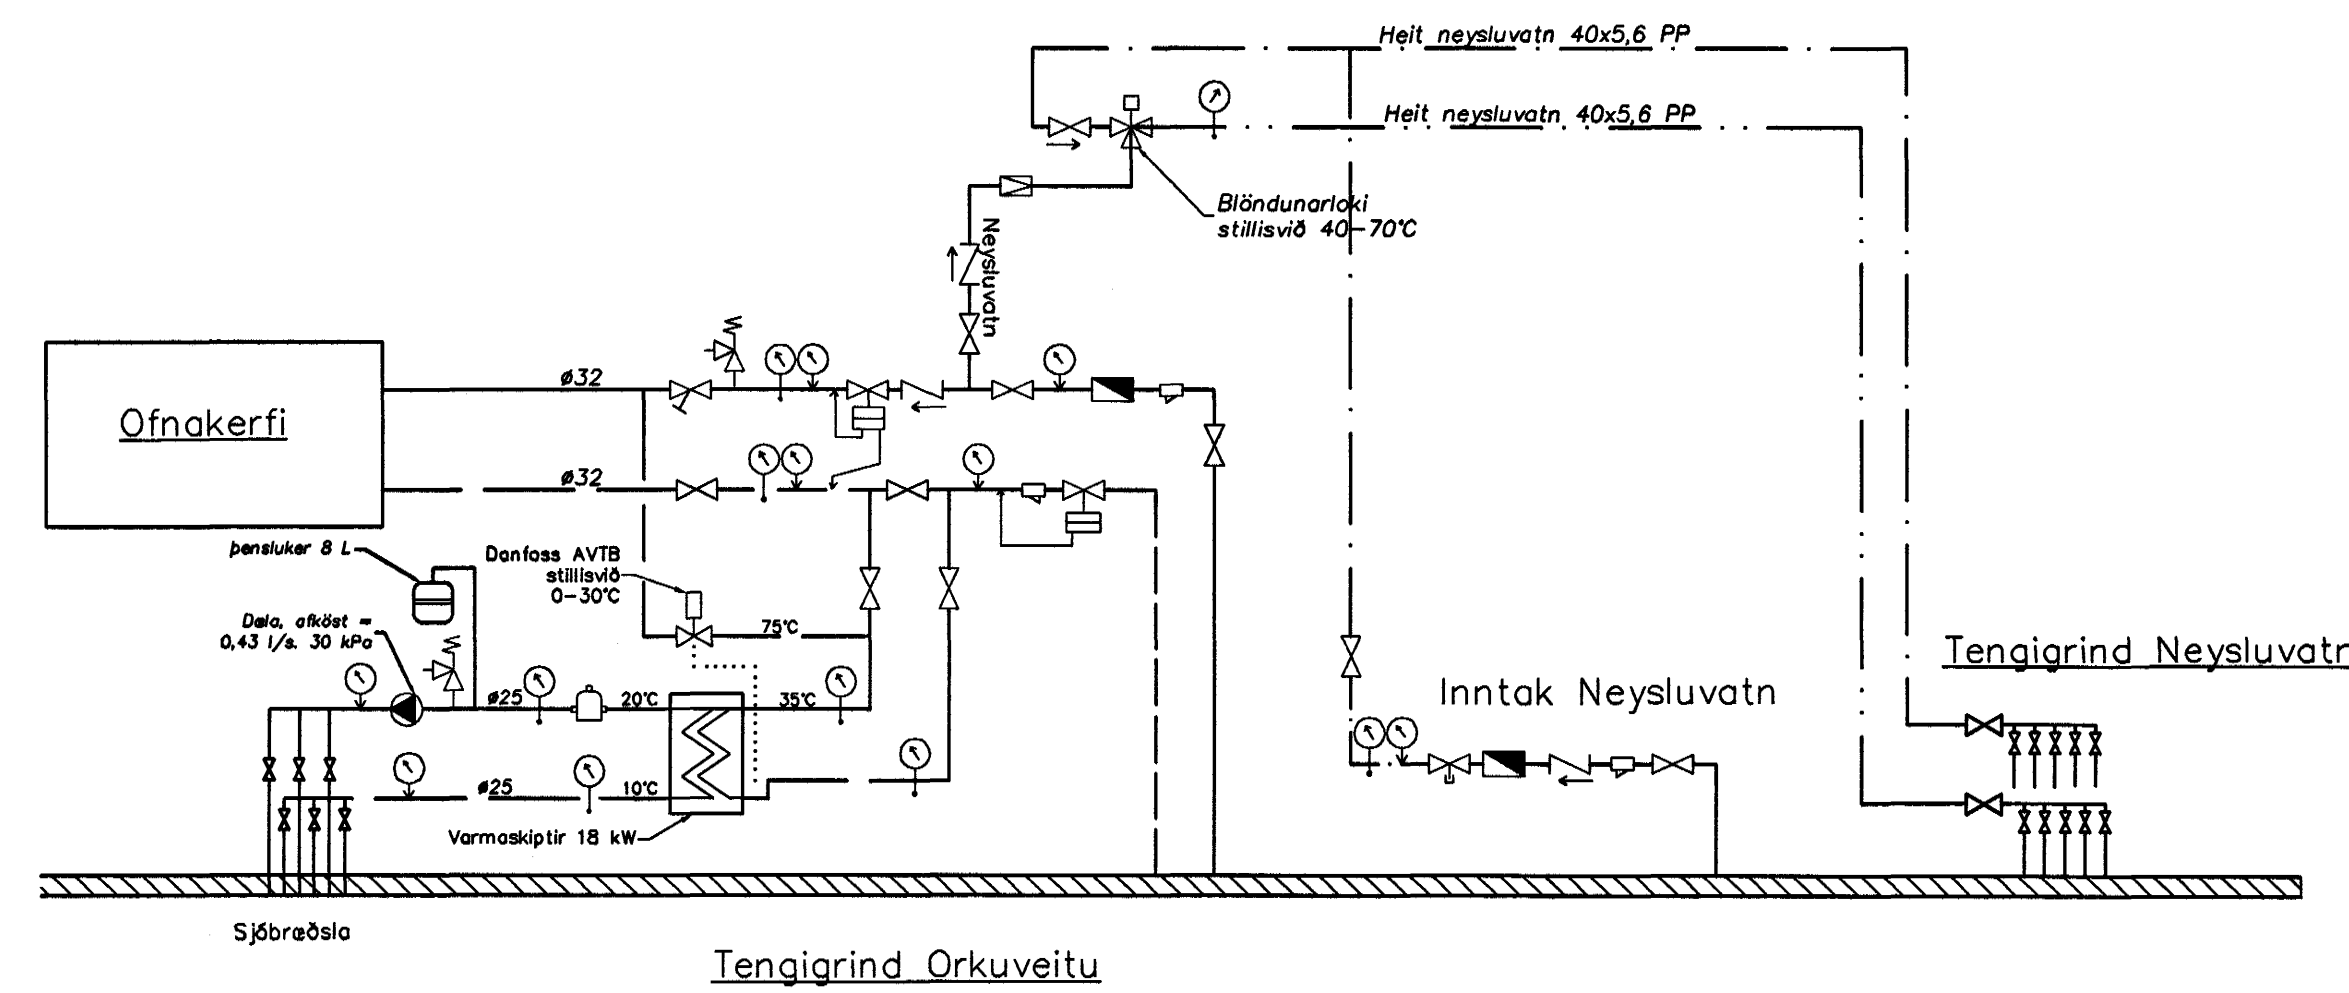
Heit neysluvatn 40x5,6 PP

Heit neysluvatn 40x5,6 PP

Blöndunarloki stillisvið 40–70°C

Neysluvatn

Ofnakerfi

ø32

ø32

þensluker 8 L

Danfoss AVTB stillisvið 0–30°C

Dæla, afköst = 0,43 l/s. 30 kPa

75°C

ø25

20°C

35°C

ø25

10°C

Varmaskiptir 18 kW

Inntak Neysluvatn

Tengigrind Neysluvatn

Sjóbræðsla

Tengigrind Orkuveitu